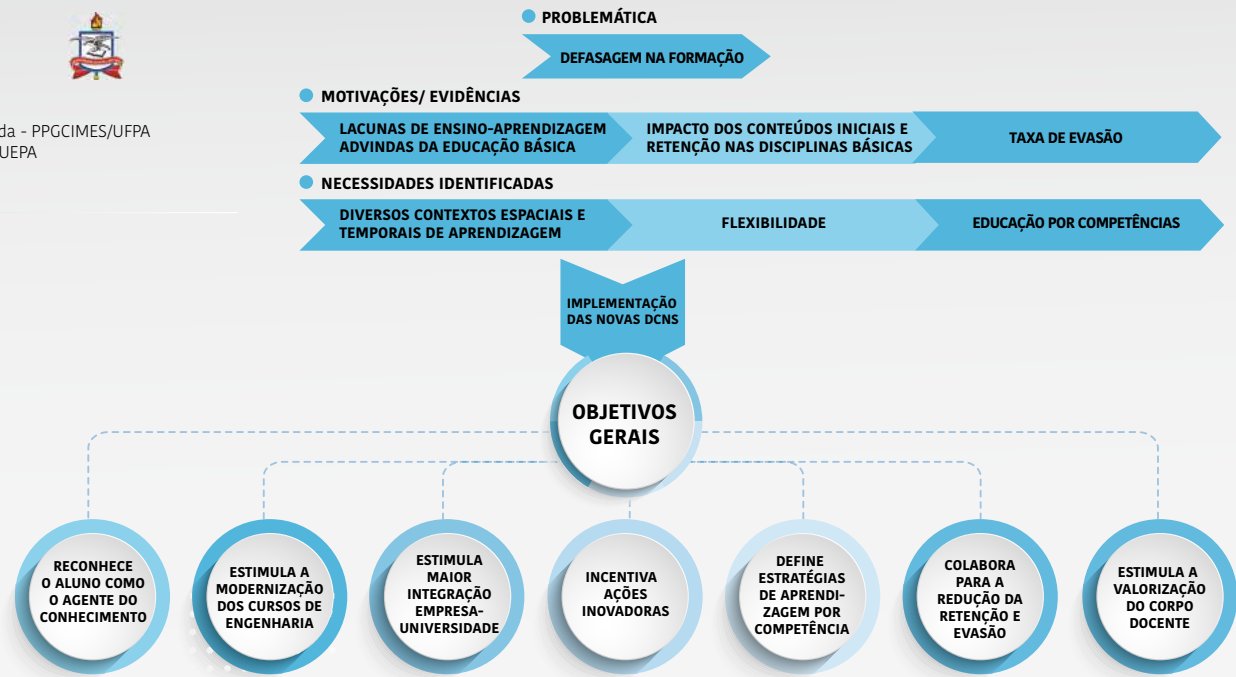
da - PPGCIMES/UFPA
UEPA

PROBLEMÁTICA

DEFASAGEM NA FORMAÇÃO

MOTIVAÇÕES/ EVIDÊNCIAS

LACUNAS DE ENSINO-APRENDIZAGEM ADVINDAS DA EDUCAÇÃO BÁSICA

IMPACTO DOS CONTEÚDOS INICIAIS E RETENÇÃO NAS DISCIPLINAS BÁSICAS

TAXA DE EVASÃO

NECESSIDADES IDENTIFICADAS

DIVERSOS CONTEXTOS ESPACIAIS E TEMPORAIS DE APRENDIZAGEM

FLEXIBILIDADE

EDUCAÇÃO POR COMPETÊNCIAS

IMPLEMENTAÇÃO DAS NOVAS DCNS

OBJETIVOS GERAIS

RECONHECE O ALUNO COMO O AGENTE DO CONHECIMENTO

ESTIMULA A MODERNIZAÇÃO DOS CURSOS DE ENGENHARIA

ESTIMULA MAIOR INTEGRAÇÃO EMPRESA-UNIVERSIDADE

INCENTIVA AÇÕES INOVADORAS

DEFINE ESTRATÉGIAS DE APRENDIZAGEM POR COMPETÊNCIA

COLABORA PARA A REDUÇÃO DA RETENÇÃO E EVASÃO

ESTIMULA A VALORIZAÇÃO DO CORPO DOCENTE